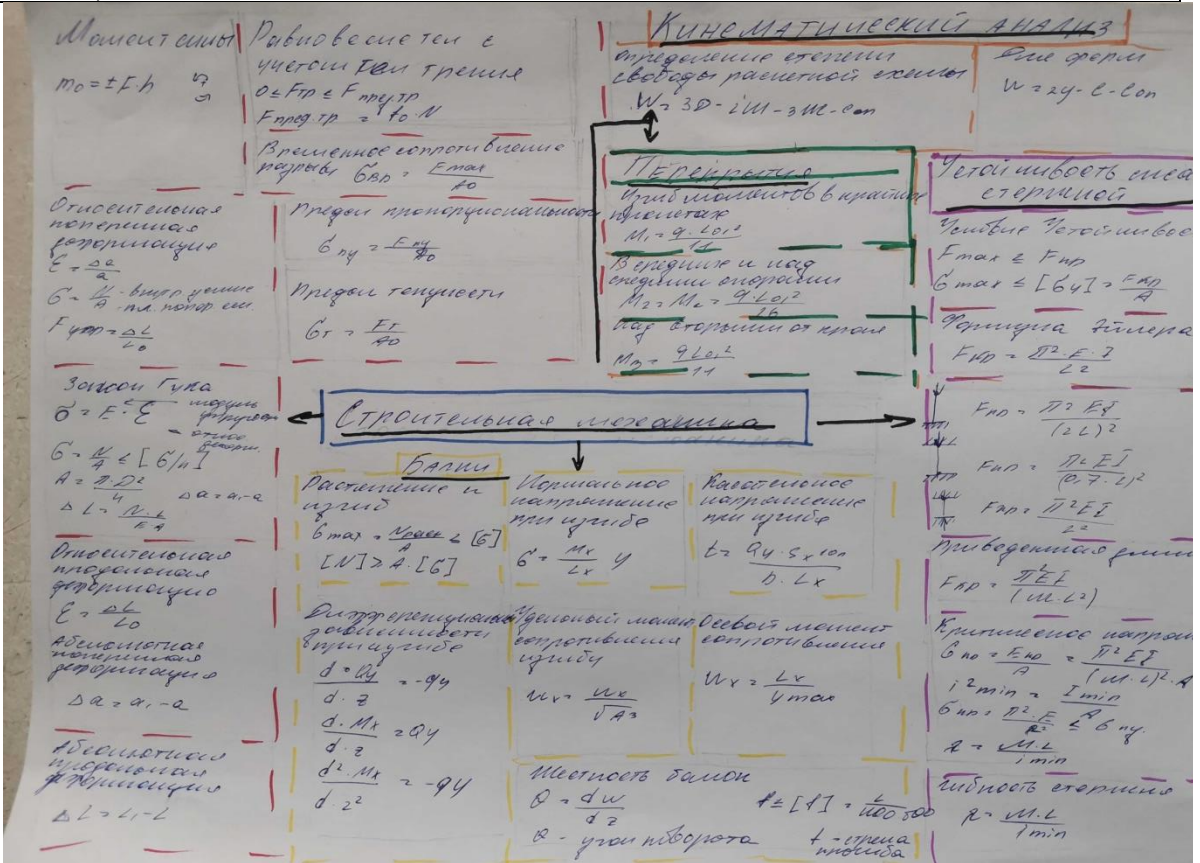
Момент силы
$m_0 = \pm F \cdot h$

Равновесие тел с учетом сил трения
$0 \leq F_{тр} \leq F_{пред.тр}$
$F_{пред.тр} = f_0 \cdot N$

Временное сопротивление разрыву $6_{вп} = \frac{F_{max}}{A_0}$

Кинематический анализ

Определение степени свободы расчетной схемы
$W = 3D - 2Ш - 3Ж - C_{оп}$

Для ферм
$W = 2y - C - C_{оп}$

Перекрытия
Изгиб моментов в крайних пролетах
$M_1 = \frac{q \cdot L_0^2}{11}$
В средних и над средними опорами
$M_2 = M_c = \frac{q \cdot L_0^2}{16}$
Над вторыми от края
$M_3 = \frac{q L_0^2}{11}$

Устойчивость сжатых стержней
Условие устойчивости
$F_{max} \leq F_{кр}$
$6_{max} \leq [6_y] = \frac{F_{кр}}{A}$
Формула Эйлера
$F_{кр} = \frac{\Pi^2 \cdot E \cdot J}{L^2}$

Относительная поперечная деформация
$\mathcal{E} = \frac{\Delta a}{a}$
$6 = \frac{N}{A}$ - внутр. усилие, пл. попер. сеч.
$F_{упр} = \frac{\Delta L}{L_0}$

Предел пропорциональности
$6_{пу} = \frac{F_{пу}}{A_0}$

Предел текучести
$6_T = \frac{F_T}{A_0}$

Закон Гука
$6 = E \cdot \mathcal{E}$ - модуль упругости - относ. деформ.
$6 = \frac{N}{A} \leq [6/n]$
$A = \frac{\Pi \cdot D^2}{4}$
$\Delta L = \frac{N \cdot L}{E \cdot A}$ $\Delta a = a_1 - a$

Строительная механика

$F_{кр} = \frac{\Pi^2 EJ}{(2L)^2}$
$F_{кр} = \frac{\Pi^2 EJ}{(0.7 \cdot L)^2}$
$F_{кр} = \frac{\Pi^2 EJ}{L^2}$

Балки
Растяжение и изгиб
$6_{max} = \frac{N_{max}}{A} \leq [6]$
$[N] \geq A \cdot [6]$

Нормальное напряжение при изгибе
$6 = \frac{M_x}{J_x} y$

Касательное напряжение при изгибе
$t = \frac{Q_y \cdot S_x \cdot 10n}{b \cdot J_x}$

Приведенная длина
$F_{кр} = \frac{\Pi^2 EJ}{(M \cdot L^2)}$

Относительная продольная деформация
$\mathcal{E} = \frac{\Delta L}{L_0}$
Абсолютная поперечная деформация
$\Delta a = a_1 - a$

Абсолютная продольная деформация
$\Delta L = L_1 - L$

Дифференциальные зависимости при изгибе
$\frac{d \cdot Q_y}{d \cdot z} = -q_y$
$\frac{d \cdot M_x}{d \cdot z} = Q_y$
$\frac{d^2 \cdot M_x}{d \cdot z^2} = -q_y$

Удельный момент сопротивления изгибу
$W_x = \frac{W_x}{\sqrt{A^3}}$

Осевой момент сопротивления
$W_x = \frac{J_x}{y_{max}}$

Критическое напряжение
$6_{кр} = \frac{F_{кр}}{A} = \frac{\Pi^2 EJ}{(M \cdot L)^2 \cdot A}$
$i^2_{min} = \frac{J_{min}}{A}$
$6_{кр} = \frac{\Pi^2 \cdot E}{\lambda^2} \leq 6_{пу}$
$\lambda = \frac{M \cdot L}{i_{min}}$

Жесткость балок
$\theta = \frac{dw}{dz}$
$\theta$ - угол поворота
$f \leq [f] = \frac{L}{400 \; 500}$
$f$ - стрела прогиба

Гибкость стержня
$\lambda = \frac{M \cdot L}{i_{min}}$